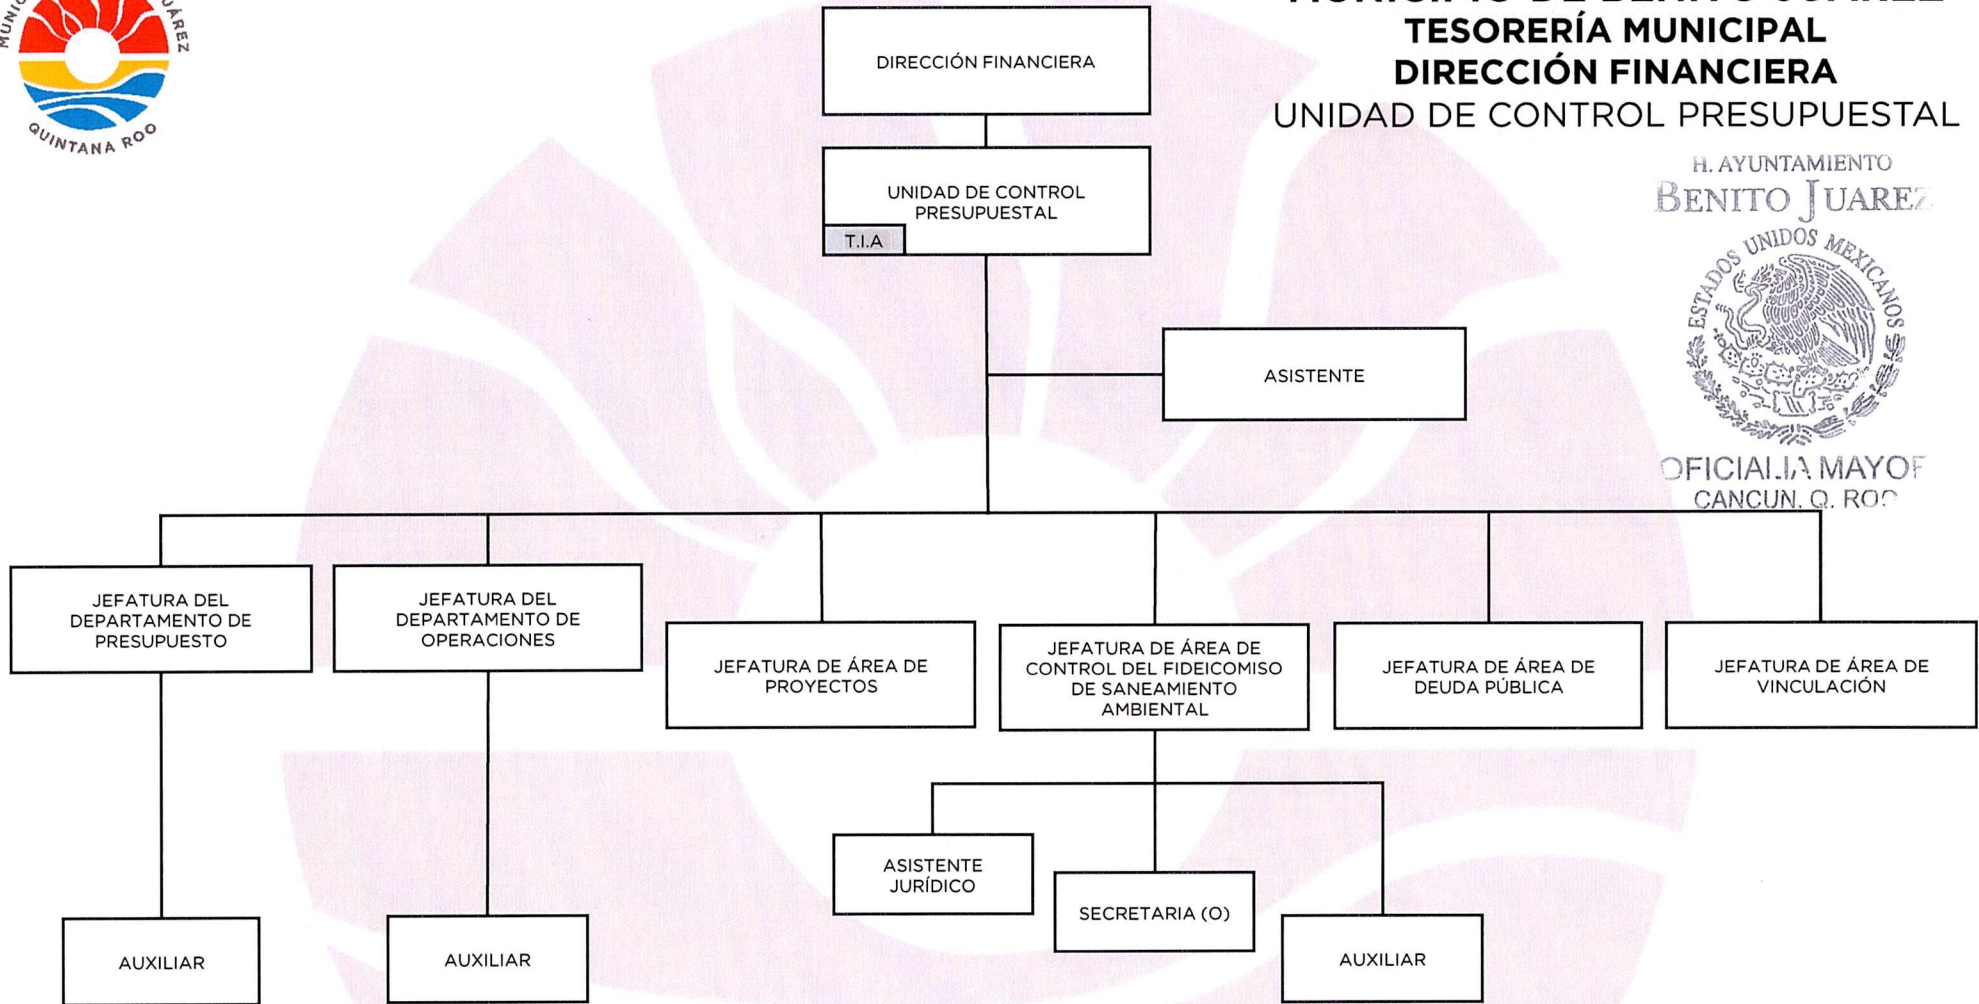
MUNIC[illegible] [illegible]JUAREZ
QUINTANA ROO

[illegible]
TESORERÍA MUNICIPAL
DIRECCIÓN FINANCIERA
UNIDAD DE CONTROL PRESUPUESTAL

H. AYUNTAMIENTO
BENITO JUAREZ
ESTADOS UNIDOS MEXICANOS
OFICIALIA MAYOR
CANCUN, Q. ROO

DIRECCIÓN FINANCIERA

UNIDAD DE CONTROL PRESUPUESTAL

T.I.A

ASISTENTE

JEFATURA DEL DEPARTAMENTO DE PRESUPUESTO

JEFATURA DEL DEPARTAMENTO DE OPERACIONES

JEFATURA DE ÁREA DE PROYECTOS

JEFATURA DE ÁREA DE CONTROL DEL FIDEICOMISO DE SANEAMIENTO AMBIENTAL

JEFATURA DE ÁREA DE DEUDA PÚBLICA

JEFATURA DE ÁREA DE VINCULACIÓN

ASISTENTE JURÍDICO

SECRETARIA (O)

AUXILIAR

AUXILIAR

AUXILIAR